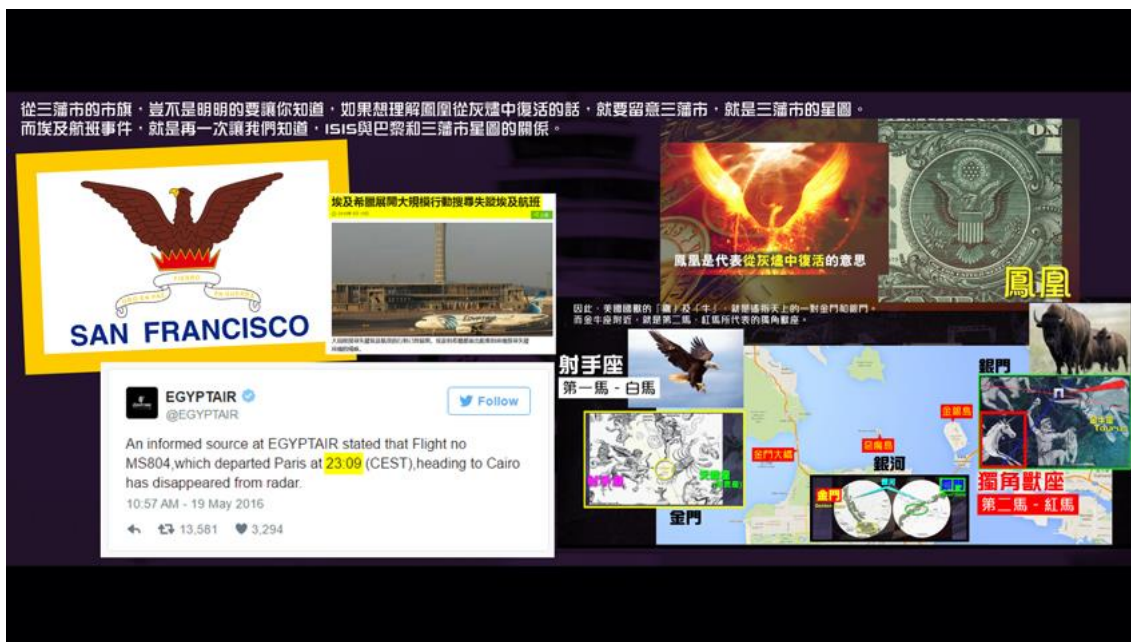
從三藩市的市旗，豈不是明明的要讓你知道，如果想理解鳳凰從灰燼中復活的話，就要留意三藩市，就是三藩市的星圖。
而埃及航班事件，就是再一次讓我們知道，ISIS與巴黎和三藩市星圖的關係。

ORO EN PAZ
FIERRO
EN GUERRA
SAN FRANCISCO

埃及希臘展開大規模行動搜尋失蹤埃及航班

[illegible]

EGYPTAIR
@EGYPTAIR
Follow

An informed source at EGYPTAIR stated that Flight no MS804,which departed Paris at 23:09 (CEST),heading to Cairo has disappeared from radar.
10:57 AM - 19 May 2016
13,581 3,294

ONE
鳳凰是代表從灰燼中復活的意思
鳳凰

因此，美國國徽的「鷹」及「牛」，就是指向天上的一對金門和銀門。
而金牛座附近，就是第二馬，紅馬所代表的獨角獸座。

射手座
第一馬 - 白馬
銀門
金門大橋
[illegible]
銀河
金門
銀門
金門
獨角獸座
第二馬 - 紅馬
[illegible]